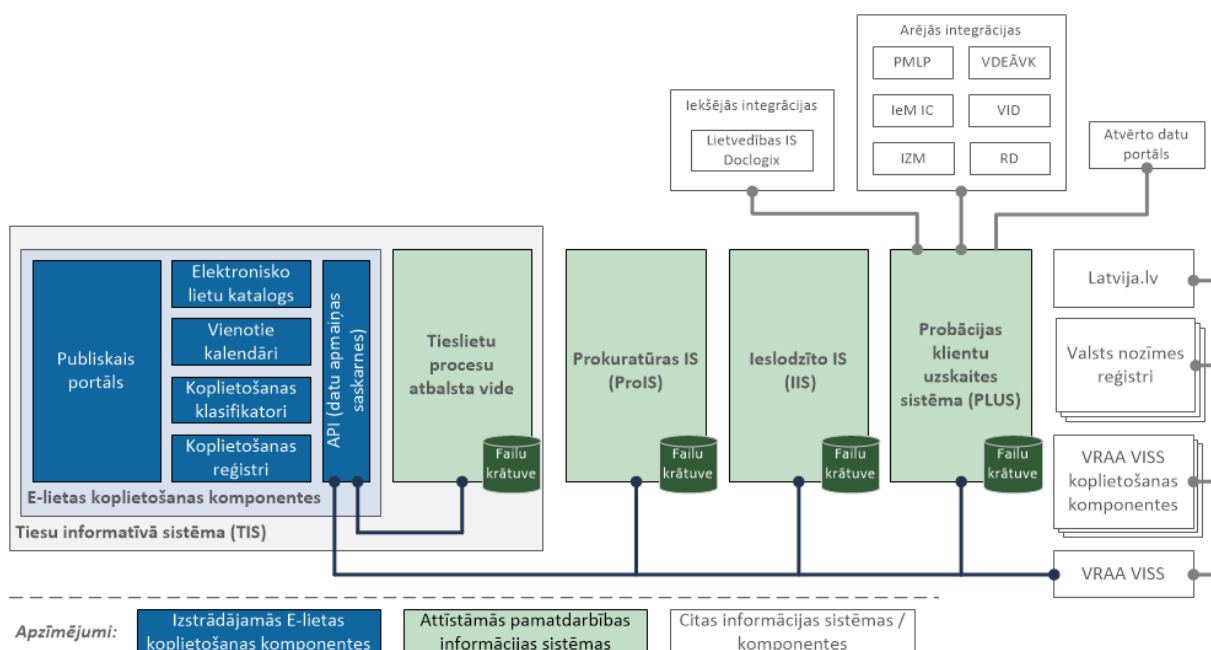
Arējās integrācijas

PMLP

VDEĀVK

IeM IC

VID

IZM

RD

Iekšējās integrācijas

Lietvedības IS Doclogix

Atvērto datu portāls

Publiskais portāls

Elektronisko lietu katalogs

Vienotie kalendāri

Koplietošanas klasifikatori

Koplietošanas reģistri

API (datu apmaiņas saskarnes)

E-lietas koplietošanas komponentes

Tiesu informatīvā sistēma (TIS)

Tieslietu procesu atbalsta vide

Failu krātuve

Prokuratūras IS (ProIS)

Failu krātuve

Ieslodzīto IS (IIS)

Failu krātuve

Probācijas klientu uzskaites sistēma (PLUS)

Failu krātuve

Latvija.lv

Valsts nozīmes reģistri

VRAA VISS koplietošanas komponentes

VRAA VISS

Apzīmējumi:

Izstrādājamās E-lietas koplietošanas komponentes

Attīstāmās pamatdarbības informācijas sistēmas

Citas informācijas sistēmas / komponentes